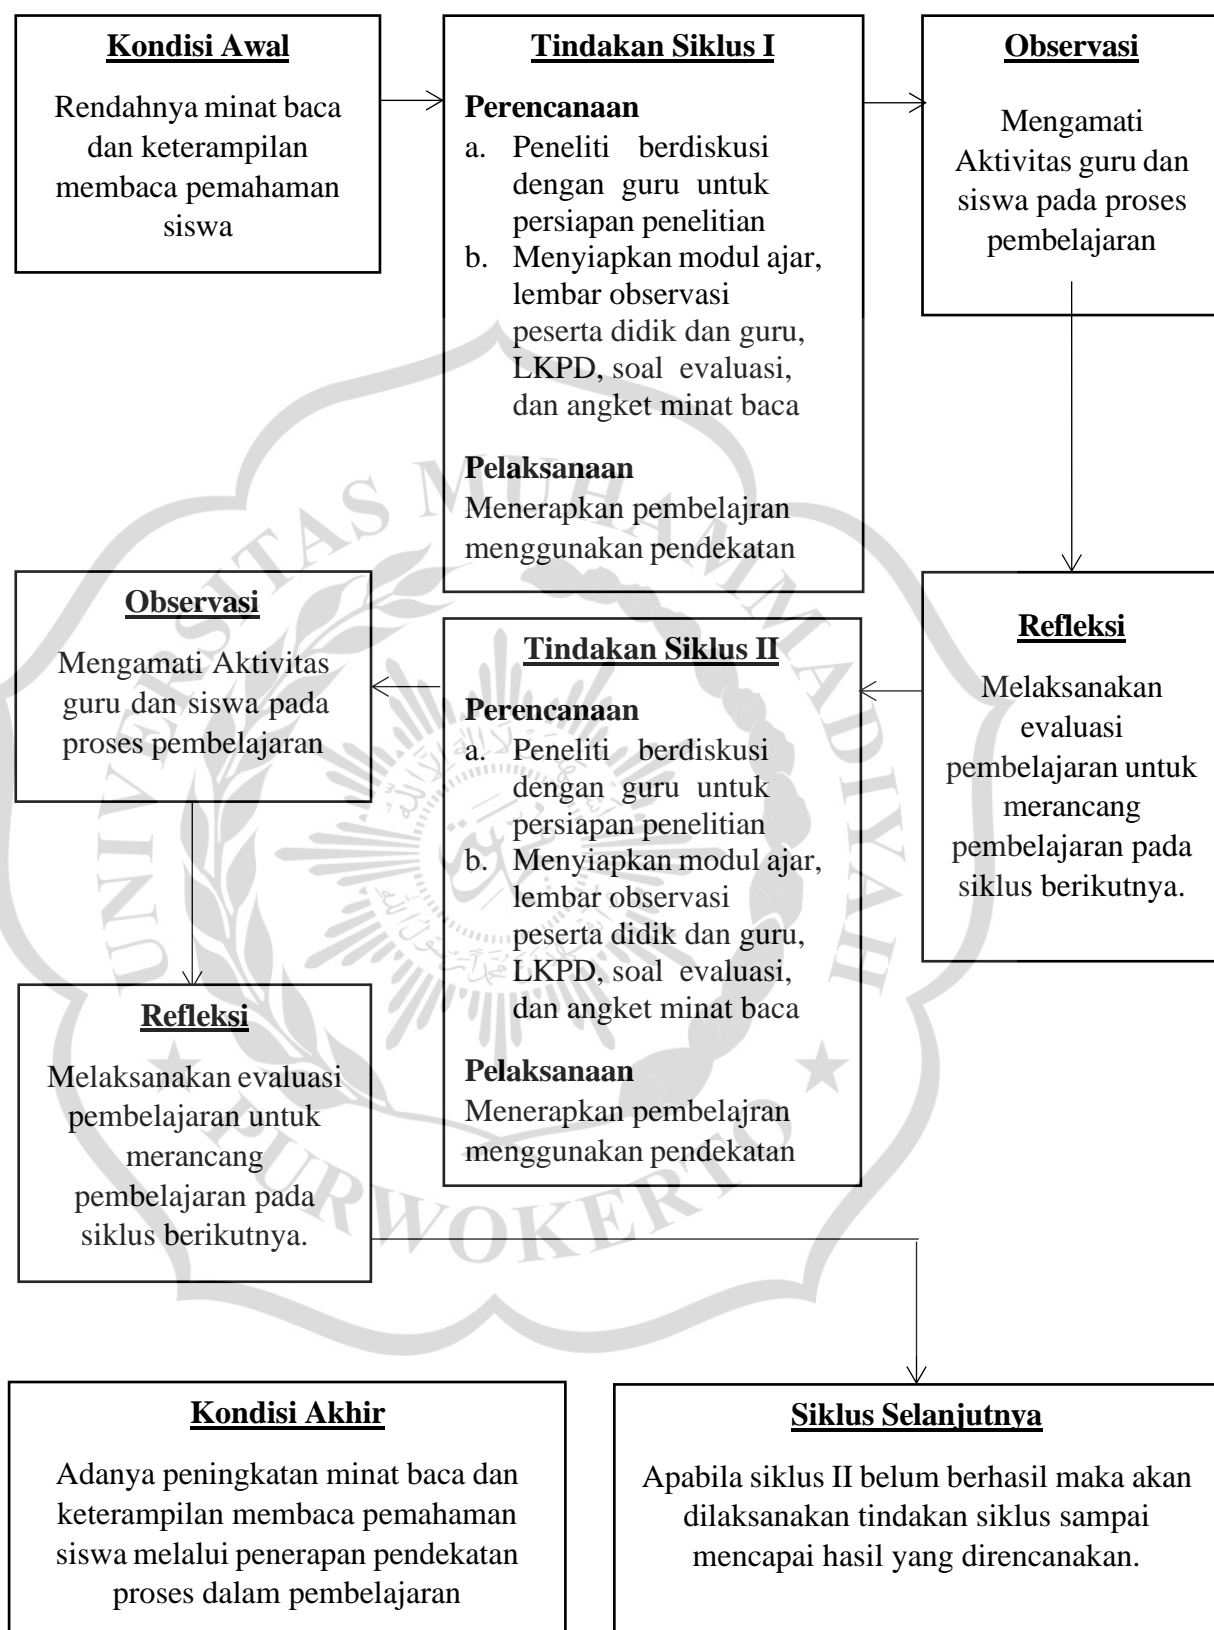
Kondisi Awal

Rendahnya minat baca dan keterampilan membaca pemahaman siswa

Tindakan Siklus I

Perencanaan
a. Peneliti berdiskusi dengan guru untuk persiapan penelitian
b. Menyiapkan modul ajar, lembar observasi peserta didik dan guru, LKPD, soal evaluasi, dan angket minat baca

Pelaksanaan
Menerapkan pembelajran menggunakan pendekatan

Observasi

Mengamati Aktivitas guru dan siswa pada proses pembelajaran

Refleksi

Melaksanakan evaluasi pembelajaran untuk merancang pembelajaran pada siklus berikutnya.

Tindakan Siklus II

Perencanaan
a. Peneliti berdiskusi dengan guru untuk persiapan penelitian
b. Menyiapkan modul ajar, lembar observasi peserta didik dan guru, LKPD, soal evaluasi, dan angket minat baca

Pelaksanaan
Menerapkan pembelajran menggunakan pendekatan

Observasi

Mengamati Aktivitas guru dan siswa pada proses pembelajaran

Refleksi

Melaksanakan evaluasi pembelajaran untuk merancang pembelajaran pada siklus berikutnya.

Kondisi Akhir

Adanya peningkatan minat baca dan keterampilan membaca pemahaman siswa melalui penerapan pendekatan proses dalam pembelajaran

Siklus Selanjutnya

Apabila siklus II belum berhasil maka akan dilaksanakan tindakan siklus sampai mencapai hasil yang direncanakan.

UNIVERSITAS MUHAMMADIYAH PURWOKERTO